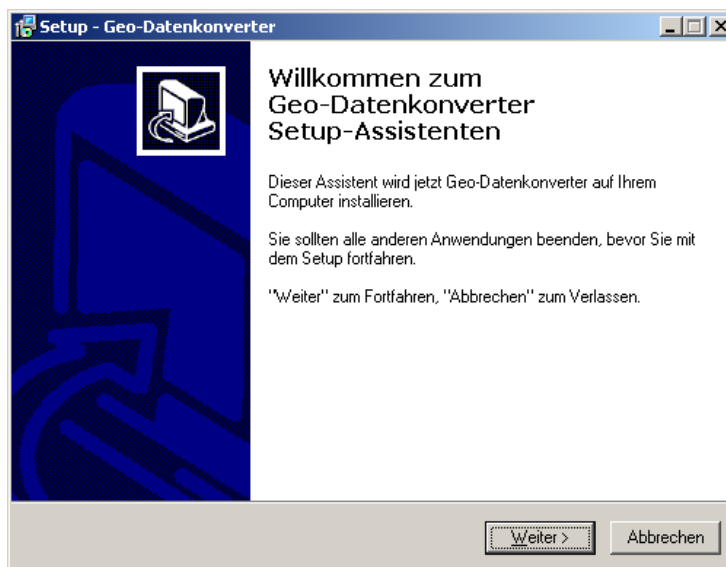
Setup - Geo-Datenkonverter

Willkommen zum Geo-Datenkonverter Setup-Assistenten

Dieser Assistent wird jetzt Geo-Datenkonverter auf Ihrem Computer installieren.

Sie sollten alle anderen Anwendungen beenden, bevor Sie mit dem Setup fortfahren.

"Weiter" zum Fortfahren, "Abbrechen" zum Verlassen.

Weiter >

Abbrechen